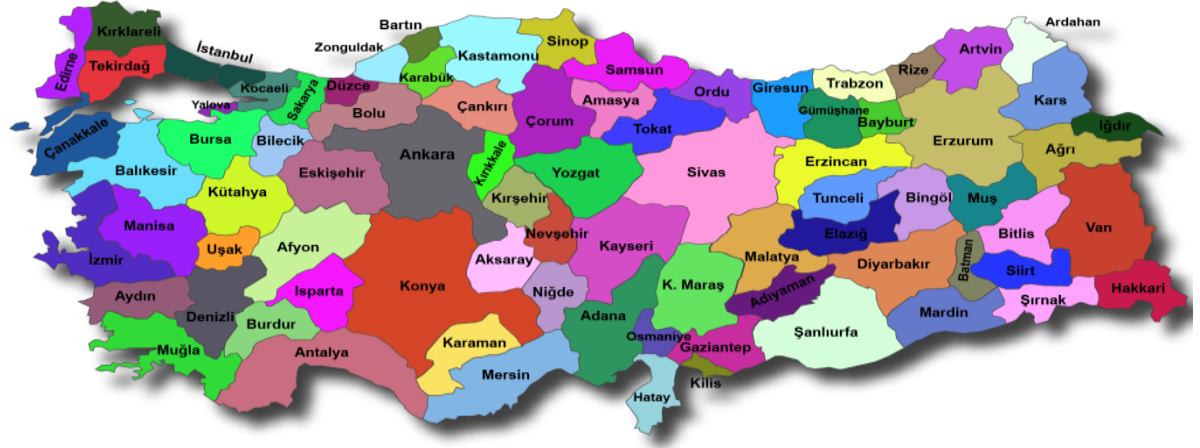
Kırklareli
Edirne
Tekirdağ
İstanbul
Bartın
Zonguldak
Kastamonu
Sinop
Ardahan
Artvin
Rize
Trabzon
Samsun
Karabük
Düzce
Sakarya
Kocaeli
Yalova
Bolu
Çankırı
Amasya
Ordu
Giresun
Gümüşhane
Bayburt
Kars
Iğdır
Çanakkale
Bursa
Bilecik
Çorum
Tokat
Erzurum
Ağrı
Balıkesir
Eskişehir
Ankara
Kırıkkale
Yozgat
Sivas
Erzincan
Kütahya
Kırşehir
Tunceli
Bingöl
Muş
Van
Manisa
Uşak
Afyon
Nevşehir
Kayseri
Elazığ
Bitlis
İzmir
Aksaray
Malatya
Batman
Diyarbakır
Siirt
Aydın
Isparta
Konya
Niğde
K. Maraş
Adıyaman
Şırnak
Hakkari
Denizli
Burdur
Adana
Osmaniye
Şanlıurfa
Mardin
Muğla
Antalya
Karaman
Mersin
Gaziantep
Kilis
Hatay